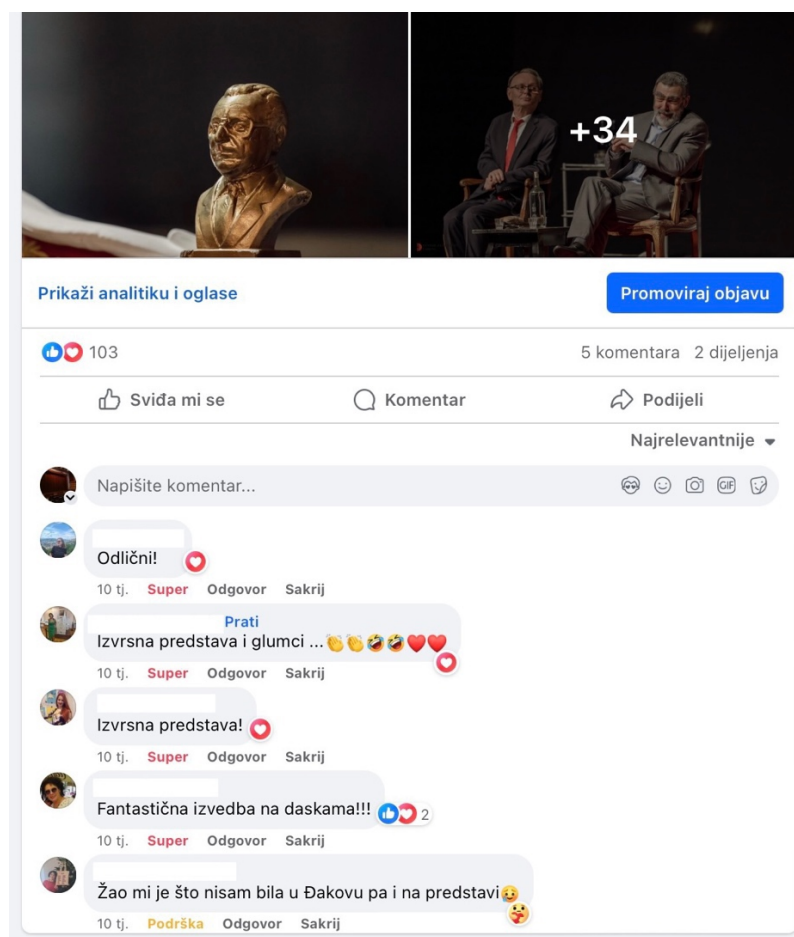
+34

Prikaži analitiku i oglase

Promoviraj objavu

103

5 komentara 2 dijeljenja

Sviđa mi se

Komentar

Podijeli

Najrelevantnije

Napišite komentar...

Odlični!

10 tj. Super Odgovor Sakrij

Prati

Izvrsna predstava i glumci ...👏👏🤣🤣❤️❤️

10 tj. Super Odgovor Sakrij

Izvrsna predstava!

10 tj. Super Odgovor Sakrij

Fantastična izvedba na daskama!!! 2

10 tj. Super Odgovor Sakrij

Žao mi je što nisam bila u Đakovu pa i na predstavi😉

10 tj. Podrška Odgovor Sakrij